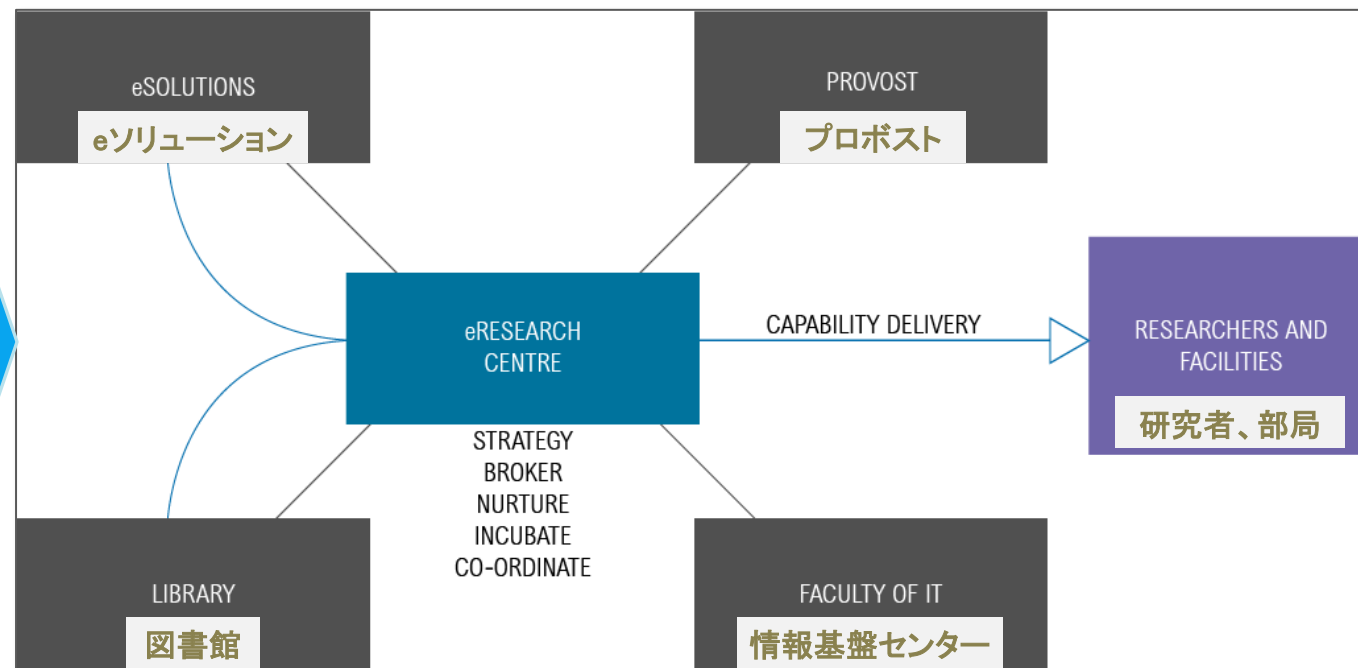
eSOLUTIONS
eソリューション

PROVOST
プロボスト

eRESEARCH CENTRE

CAPABILITY DELIVERY

RESEARCHERS AND FACILITIES
研究者、部局

STRATEGY
BROKER
NURTURE
INCUBATE
CO-ORDINATE

LIBRARY
図書館

FACULTY OF IT
情報基盤センター